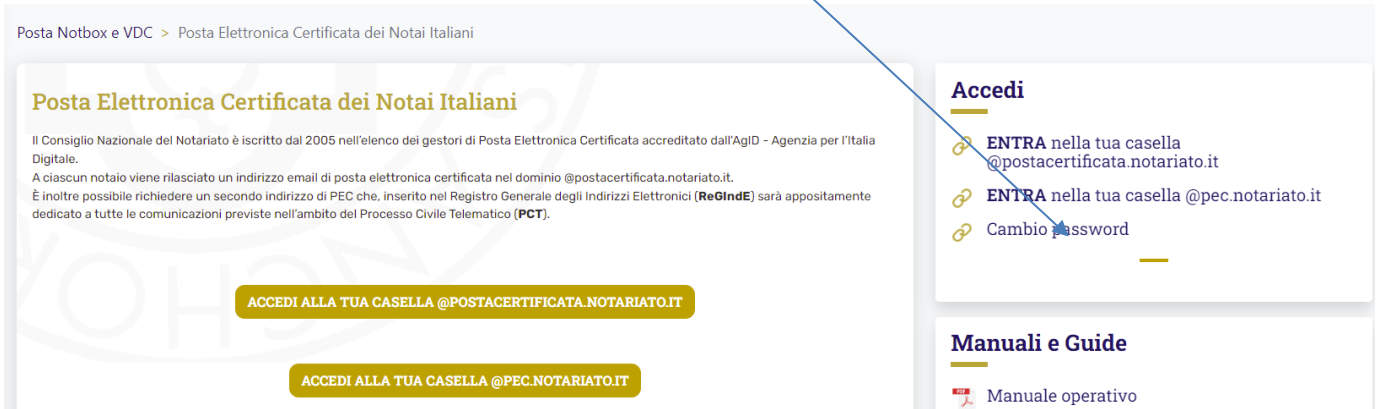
Posta Notbox e VDC > Posta Elettronica Certificata dei Notai Italiani

Posta Elettronica Certificata dei Notai Italiani

Il Consiglio Nazionale del Notariato è iscritto dal 2005 nell'elenco dei gestori di Posta Elettronica Certificata accreditato dall'AgID - Agenzia per l'Italia Digitale.
A ciascun notaio viene rilasciato un indirizzo email di posta elettronica certificata nel dominio @postacertificata.notariato.it.
È inoltre possibile richiedere un secondo indirizzo di PEC che, inserito nel Registro Generale degli Indirizzi Elettronici (ReGIndE) sarà appositamente dedicato a tutte le comunicazioni previste nell'ambito del Processo Civile Telematico (PCT).

ACCEDI ALLA TUA CASELLA @POSTACERTIFICATA.NOTARIATO.IT

ACCEDI ALLA TUA CASELLA @PEC.NOTARIATO.IT

Accedi

ENTRA nella tua casella @postacertificata.notariato.it

ENTRA nella tua casella @pec.notariato.it

Cambio password

Manuali e Guide

Manuale operativo